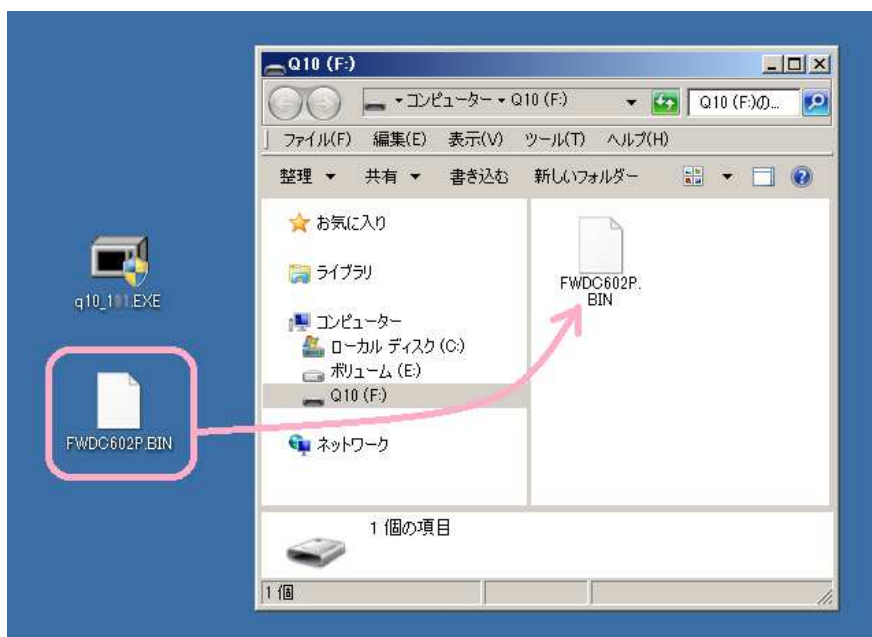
q10_1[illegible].EXE

FWDC602P.BIN

Q10 (F:)

▸ コンピューター ▸ Q10 (F:)

Q10 (F:)の...

ファイル(F) 編集(E) 表示(V) ツール(T) ヘルプ(H)

整理 ▾ 共有 ▾ 書き込む 新しいフォルダー

お気に入り

ライブラリ

コンピューター

ローカル ディスク (C:)

ボリューム (E:)

Q10 (F:)

ネットワーク

FWDC602P.BIN

1 個の項目

1 個